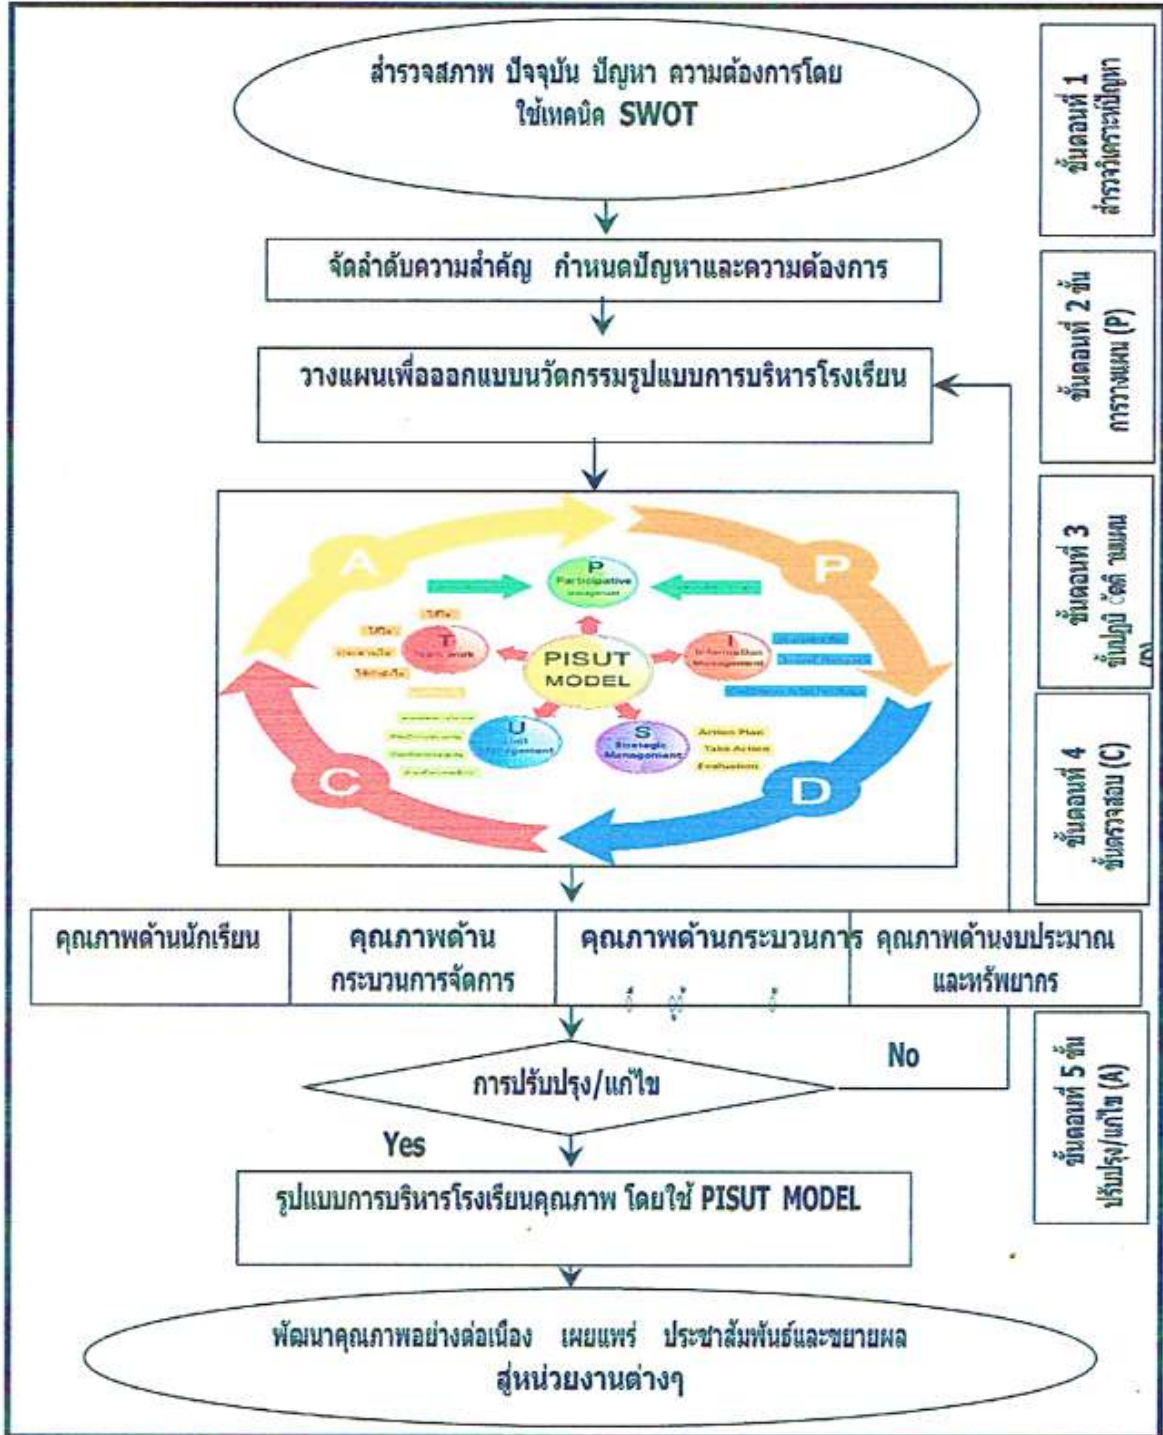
สำรวจสภาพ ปัจจุบัน ปัญหา ความต้องการโดย ใช้เทคนิค SWOT

ขั้นตอนที่ 1 สำรวจวิเคราะห์ปัญหา

จัดลำดับความสำคัญ กำหนดปัญหาและความต้องการ

ขั้นตอนที่ 2 ขั้นการวางแผน (P)

วางแผนเพื่อออกแบบนวัตกรรมรูปแบบการบริหารโรงเรียน

A

P

P Participative Management

T Team work

PISUT MODEL

I Information Management

U Unit Management

S Strategic Management

Action Plan

Take Action

Evaluation

C

D

ขั้นตอนที่ 3 ขั้นปฏิบัติตามแผน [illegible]

ขั้นตอนที่ 4 ขั้นตรวจสอบ (C)

| คุณภาพด้านนักเรียน | คุณภาพด้าน กระบวนการจัดการ | คุณภาพด้านกระบวนการ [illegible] | คุณภาพด้านงบประมาณ และทรัพยากร |
|---|---|---|---|

No

การปรับปรุง/แก้ไข

Yes

ขั้นตอนที่ 5 ขั้นปรับปรุง/แก้ไข (A)

รูปแบบการบริหารโรงเรียนคุณภาพ โดยใช้ PISUT MODEL

พัฒนาคุณภาพอย่างต่อเนื่อง เผยแพร่ ประชาสัมพันธ์และขยายผล สู่หน่วยงานต่างๆ